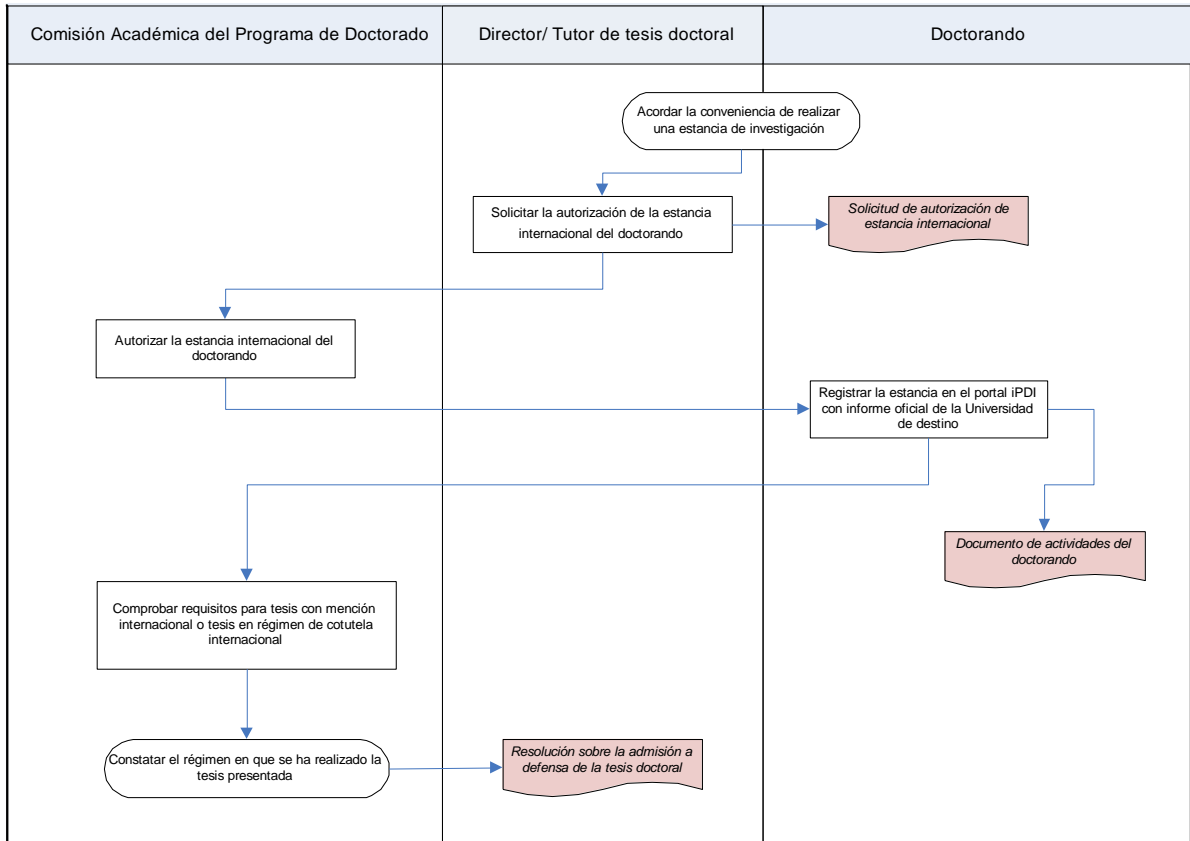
Comisión Académica del Programa de Doctorado

Director/ Tutor de tesis doctoral

Doctorando

Acordar la conveniencia de realizar una estancia de investigación

Solicitar la autorización de la estancia internacional del doctorando

*Solicitud de autorización de estancia internacional*

Autorizar la estancia internacional del doctorando

Registrar la estancia en el portal iPDI con informe oficial de la Universidad de destino

*Documento de actividades del doctorando*

Comprobar requisitos para tesis con mención internacional o tesis en régimen de cotutela internacional

Constatar el régimen en que se ha realizado la tesis presentada

*Resolución sobre la admisión a defensa de la tesis doctoral*